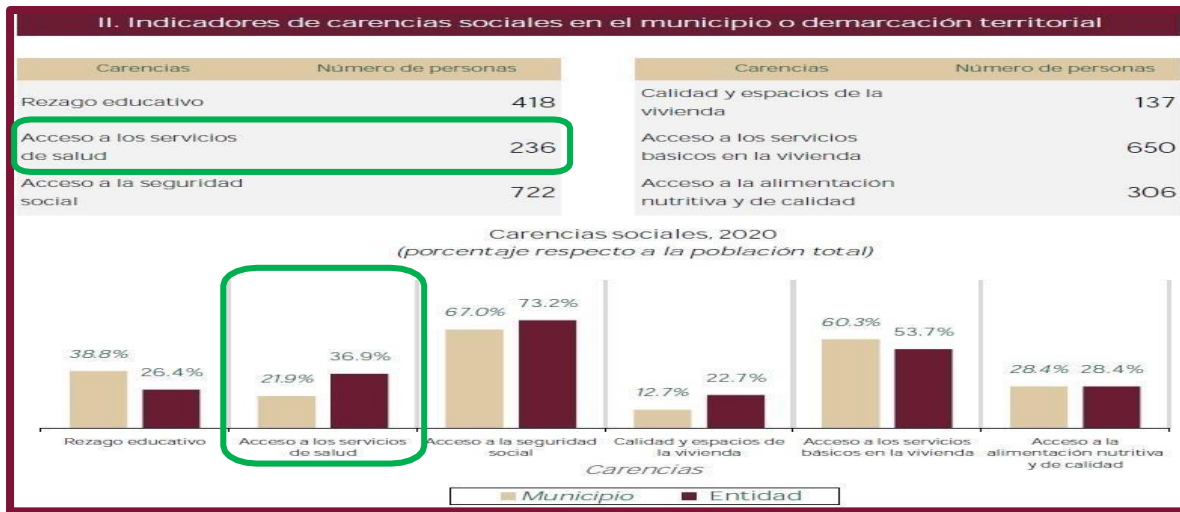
II. Indicadores de carencias sociales en el municipio o demarcación territorial

| Carencias | Número de personas |
|---|---|
| Rezago educativo | 418 |
| Acceso a los servicios de salud | 236 |
| Acceso a la seguridad social | 722 |

| Carencias | Número de personas |
|---|---|
| Calidad y espacios de la vivienda | 137 |
| Acceso a los servicios basicos en la vivienda | 650 |
| Acceso a la alimentación nutritiva y de calidad | 306 |

Carencias sociales, 2020
(porcentaje respecto a la población total)

38.8% 26.4%
21.9% 36.9%
67.0% 73.2%
12.7% 22.7%
60.3% 53.7%
28.4% 28.4%

Rezago educativo
Acceso a los servicios de salud
Acceso a la seguridad social
Calidad y espacios de la vivienda
Acceso a los servicios básicos en la vivienda
Acceso a la alimentación nutritiva y de calidad

Carencias

Municipio Entidad